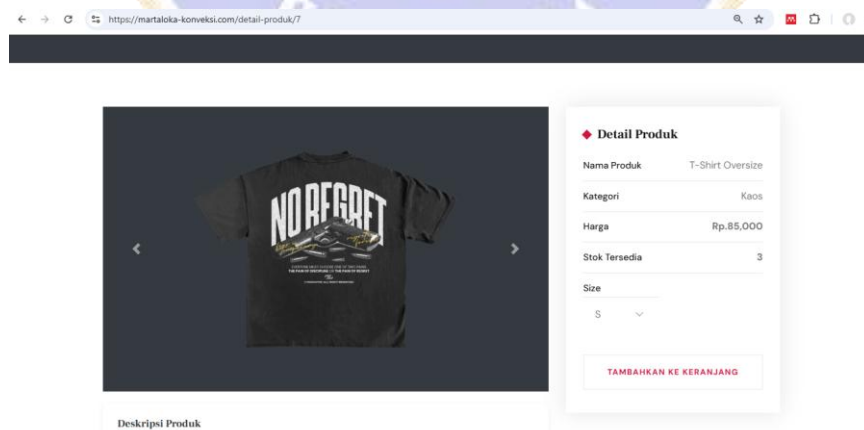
https://martaloka-konveksi.com/detail-produk/7

NO REGRET

Detail Produk

| Nama Produk | T-Shirt Oversize |
|---|---|
| Kategori | Kaos |
| Harga | Rp.85,000 |
| Stok Tersedia | 3 |

Size

S

TAMBAHKAN KE KERANJANG

Deskripsi Produk